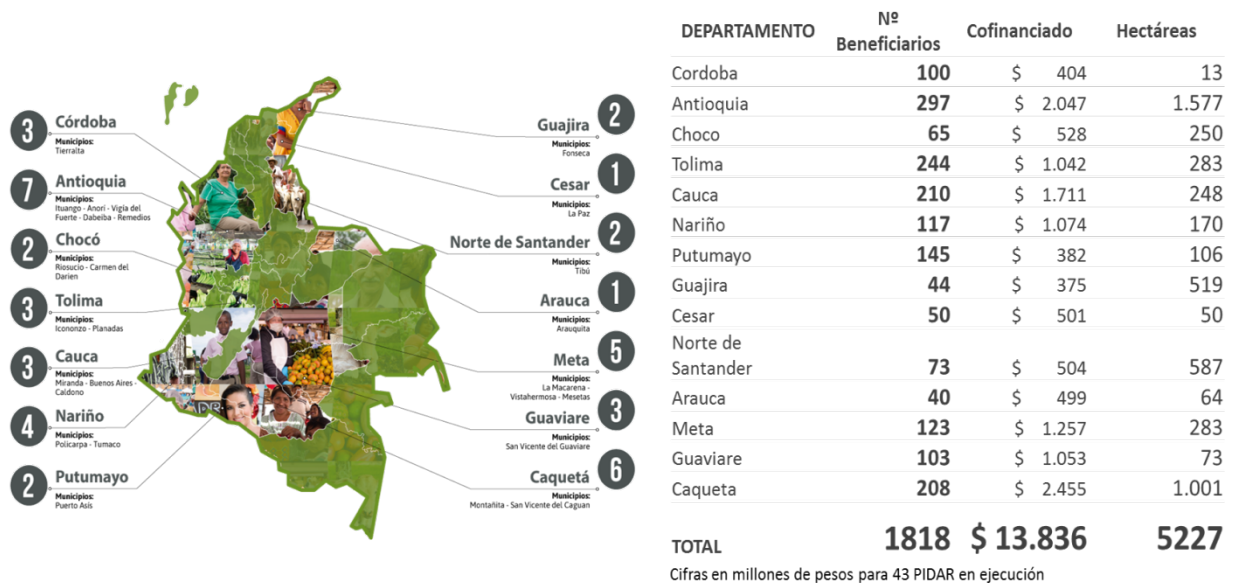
3 Córdoba
Municipios: Tierralta

7 Antioquia
Municipios: Ituango - Anorí - Vigía del Fuerte - Dabeiba - Remedios

2 Chocó
Municipios: Riosucio - Carmen del Darien

3 Tolima
Municipios: Icononzo - Planadas

3 Cauca
Municipios: Miranda - Buenos Aires - Caldono

4 Nariño
Municipios: Policarpa - Tumaco

2 Putumayo
Municipios: Puerto Asís

2 Guajira
Municipios: Fonseca

1 Cesar
Municipios: La Paz

2 Norte de Santander
Municipios: Tibú

1 Arauca
Municipios: Arauquita

5 Meta
Municipios: La Macarena - Vistahermosa - Mesetas

3 Guaviare
Municipios: San Vicente del Guaviare

6 Caquetá
Municipios: Montañita - San Vicente del Caguan

| DEPARTAMENTO | Nº Beneficiarios | Cofinanciado | Hectáreas |
|---|---|---|---|
| Cordoba | 100 | $ 404 | 13 |
| Antioquia | 297 | $ 2.047 | 1.577 |
| Choco | 65 | $ 528 | 250 |
| Tolima | 244 | $ 1.042 | 283 |
| Cauca | 210 | $ 1.711 | 248 |
| Nariño | 117 | $ 1.074 | 170 |
| Putumayo | 145 | $ 382 | 106 |
| Guajira | 44 | $ 375 | 519 |
| Cesar | 50 | $ 501 | 50 |
| Norte de Santander | 73 | $ 504 | 587 |
| Arauca | 40 | $ 499 | 64 |
| Meta | 123 | $ 1.257 | 283 |
| Guaviare | 103 | $ 1.053 | 73 |
| Caqueta | 208 | $ 2.455 | 1.001 |
| TOTAL | 1818 | $ 13.836 | 5227 |

Cifras en millones de pesos para 43 PIDAR en ejecución